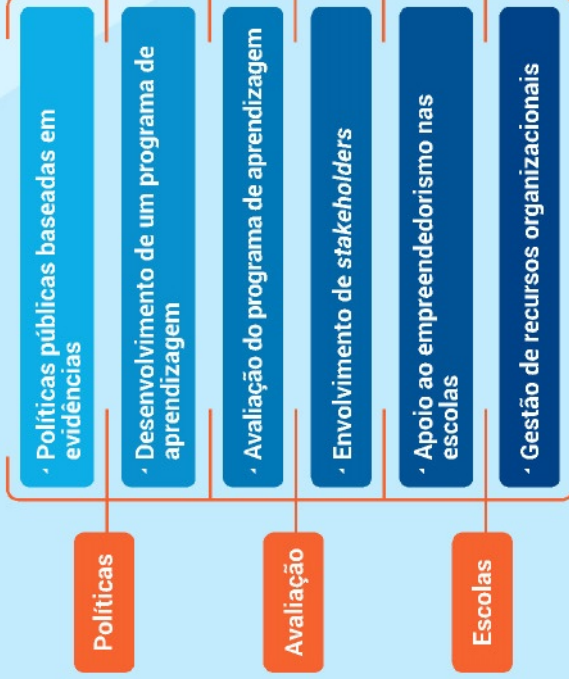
Políticas

‚ Políticas públicas baseadas em evidências

‚ Desenvolvimento de um programa de aprendizagem

Avaliação

‚ Avaliação do programa de aprendizagem

‚ Envolvimento de *stakeholders*

Escolas

‚ Apoio ao empreendedorismo nas escolas

‚ Gestão de recursos organizacionais